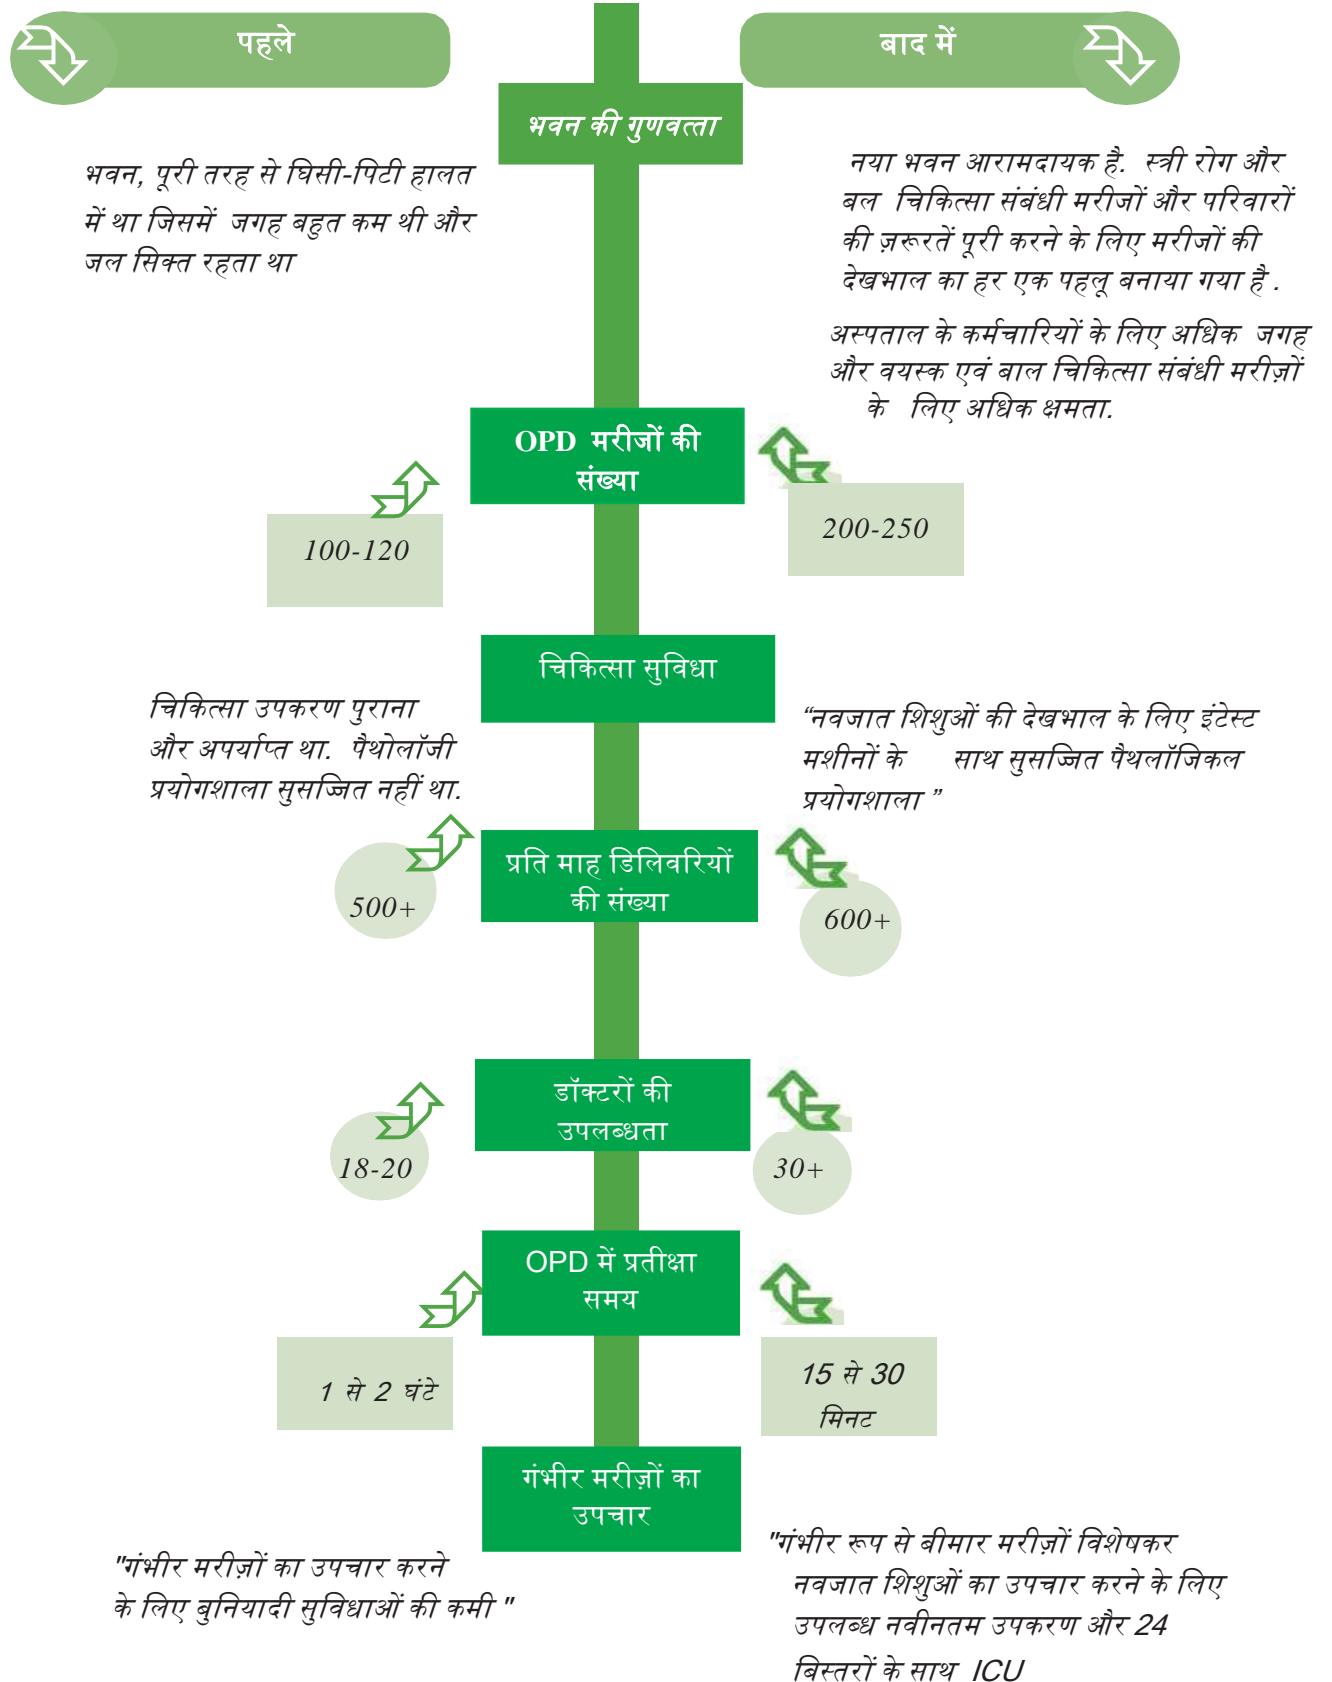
पहले

बाद में

भवन की गुणवत्ता

भवन, पूरी तरह से घिसी-पिटी हालत में था जिसमें जगह बहुत कम थी और जल सिक्त रहता था

नया भवन आरामदायक है. स्त्री रोग और बल चिकित्सा संबंधी मरीजों और परिवारों की ज़रूरतें पूरी करने के लिए मरीजों की देखभाल का हर एक पहलू बनाया गया है .

अस्पताल के कर्मचारियों के लिए अधिक जगह और वयस्क एवं बाल चिकित्सा संबंधी मरीज़ों के लिए अधिक क्षमता.

OPD मरीजों की संख्या

100-120

200-250

चिकित्सा सुविधा

चिकित्सा उपकरण पुराना और अपर्याप्त था. पैथोलॉजी प्रयोगशाला सुसज्जित नहीं था.

"नवजात शिशुओं की देखभाल के लिए इंटेस्ट मशीनों के साथ सुसज्जित पैथलॉजिकल प्रयोगशाला "

प्रति माह डिलिवरियों की संख्या

500+

600+

डॉक्टरों की उपलब्धता

18-20

30+

OPD में प्रतीक्षा समय

1 से 2 घंटे

15 से 30 मिनट

गंभीर मरीज़ों का उपचार

"गंभीर मरीज़ों का उपचार करने के लिए बुनियादी सुविधाओं की कमी "

"गंभीर रूप से बीमार मरीज़ों विशेषकर नवजात शिशुओं का उपचार करने के लिए उपलब्ध नवीनतम उपकरण और 24 बिस्तरों के साथ ICU